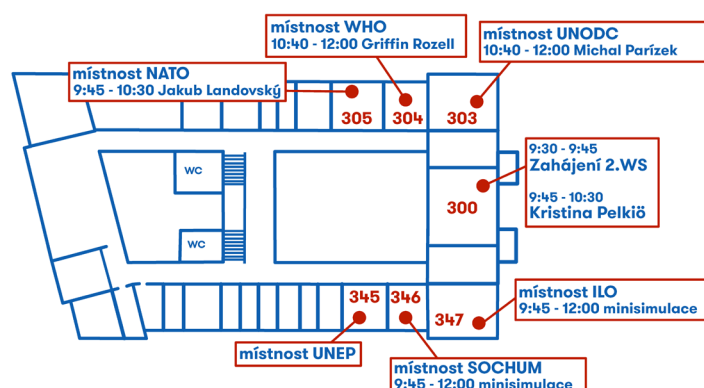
místnost WHO
10:40 - 12:00 Griffin Rozell

místnost UNODC
10:40 - 12:00 Michal Parízek

místnost NATO
9:45 - 10:30 Jakub Landovský

305
304
303

WC
WC

300

9:30 - 9:45
Zahájení 2.WS

9:45 - 10:30
Kristina Pelkiö

345
346
347

místnost ILO
9:45 - 12:00 minisimulace

místnost UNEP

místnost SOCHUM
9:45 - 12:00 minisimulace